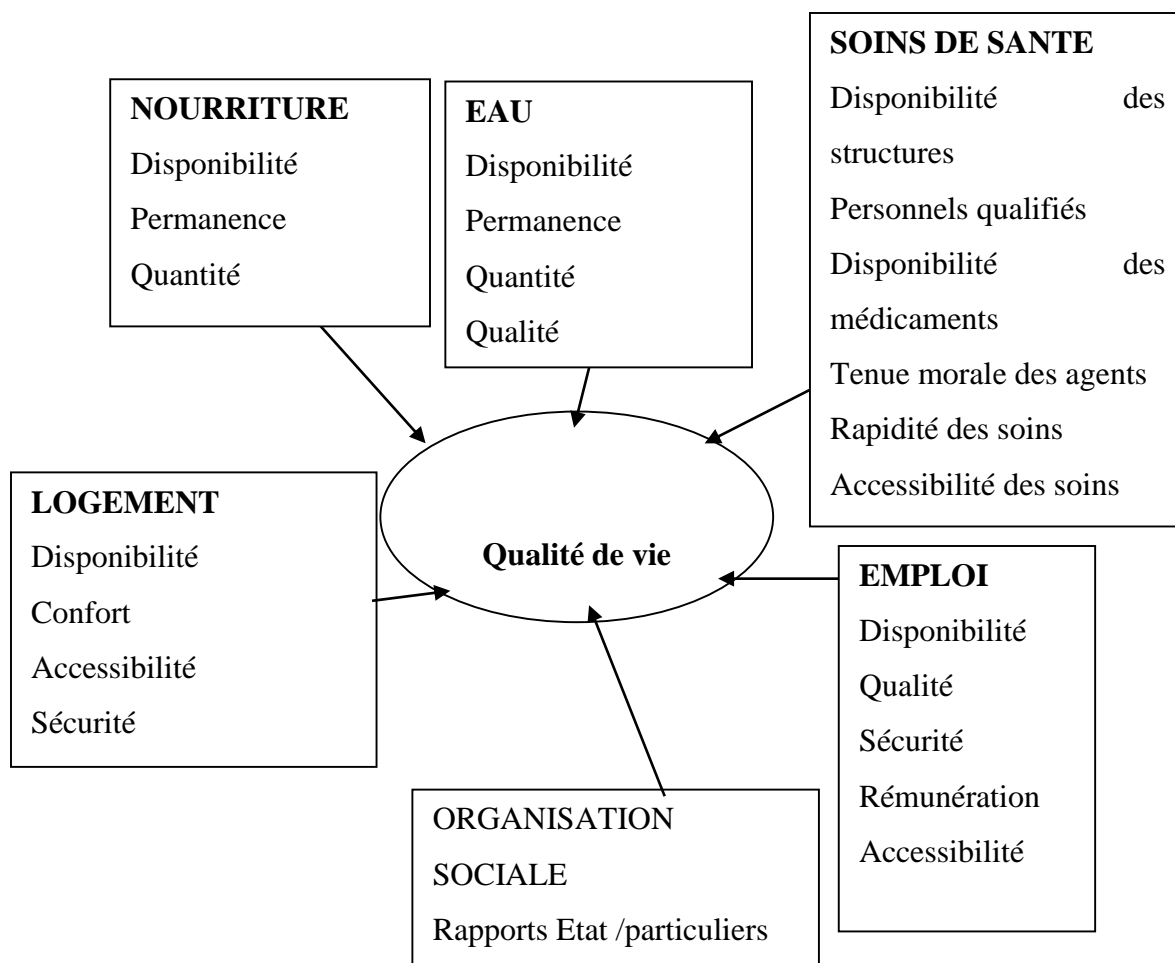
NOURRITURE
Disponibilité
Permanence
Quantité

EAU
Disponibilité
Permanence
Quantité
Qualité

SOINS DE SANTE
Disponibilité des structures
Personnels qualifiés
Disponibilité des médicaments
Tenue morale des agents
Rapidité des soins
Accessibilité des soins

LOGEMENT
Disponibilité
Confort
Accessibilité
Sécurité

Qualité de vie

EMPLOI
Disponibilité
Qualité
Sécurité
Rémunération
Accessibilité

ORGANISATION SOCIALE
Rapports Etat /particuliers